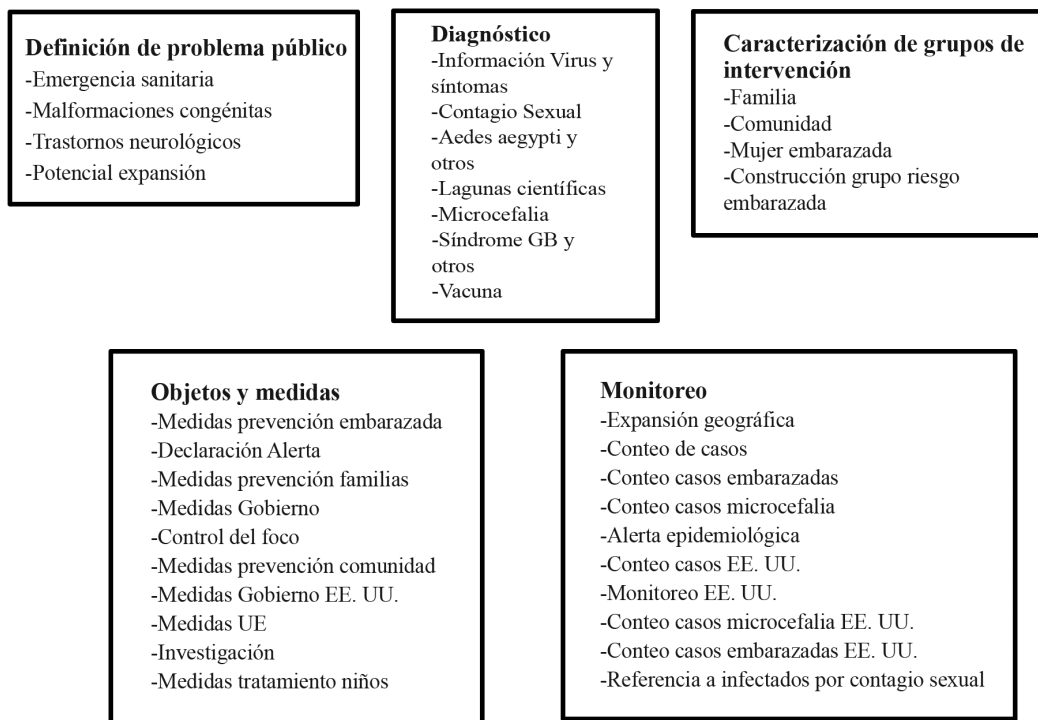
**Definición de problema público**
-Emergencia sanitaria
-Malformaciones congénitas
-Trastornos neurológicos
-Potencial expansión

**Diagnóstico**
-Información Virus y síntomas
-Contagio Sexual
-Aedes aegypti y otros
-Lagunas científicas
-Microcefalia
-Síndrome GB y otros
-Vacuna

**Caracterización de grupos de intervención**
-Familia
-Comunidad
-Mujer embarazada
-Construcción grupo riesgo embarazada

**Objetos y medidas**
-Medidas prevención embarazada
-Declaración Alerta
-Medidas prevención familias
-Medidas Gobierno
-Control del foco
-Medidas prevención comunidad
-Medidas Gobierno EE. UU.
-Medidas UE
-Investigación
-Medidas tratamiento niños

**Monitoreo**
-Expansión geográfica
-Conteo de casos
-Conteo casos embarazadas
-Conteo casos microcefalia
-Alerta epidemiológica
-Conteo casos EE. UU.
-Monitoreo EE. UU.
-Conteo casos microcefalia EE. UU.
-Conteo casos embarazadas EE. UU.
-Referencia a infectados por contagio sexual